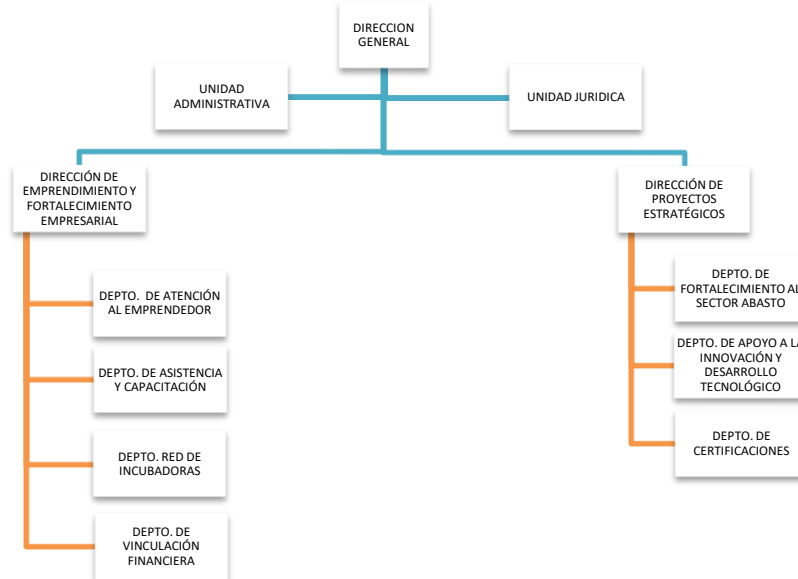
DIRECCION GENERAL

UNIDAD ADMINISTRATIVA

UNIDAD JURIDICA

DIRECCIÓN DE EMPRENDIMIENTO Y FORTALECIMIENTO EMPRESARIAL

DEPTO. DE ATENCIÓN AL EMPRENDEDOR

DEPTO. DE ASISTENCIA Y CAPACITACIÓN

DEPTO. RED DE INCUBADORAS

DEPTO. DE VINCULACIÓN FINANCIERA

DIRECCIÓN DE PROYECTOS ESTRATÉGICOS

DEPTO. DE FORTALECIMIENTO AL SECTOR ABASTO

DEPTO. DE APOYO A LA INNOVACIÓN Y DESARROLLO TECNOLÓGICO

DEPTO. DE CERTIFICACIONES